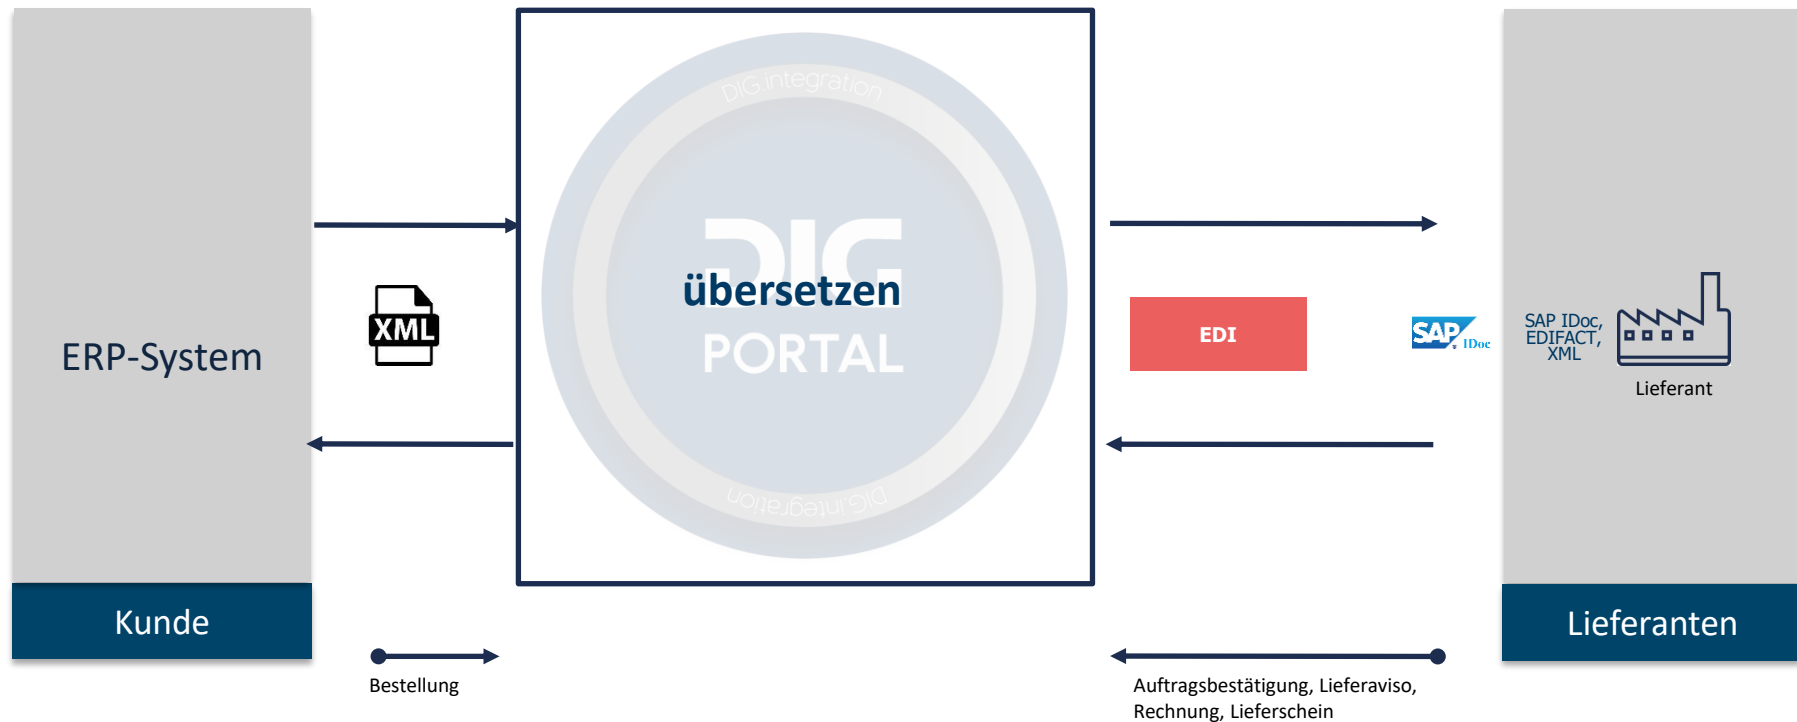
ERP-System

Kunde

XML

DIG integration

DIG

übersetzen

PORTAL

DIG integration

EDI

SAP IDoc

SAP IDoc, EDIFACT, XML

Lieferant

Lieferanten

Bestellung

Auftragsbestätigung, Lieferaviso, Rechnung, Lieferschein